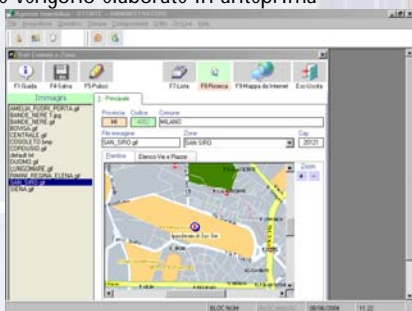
vengono elaborati in anteprima

Agenzia Immobiliare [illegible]

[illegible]

Dati Comuni e Zone

F1-Guida F4-Salva F5-Pulisci F7-Lista F8-Ricerca F9-Mappa da Internet Esc-Uscita

Immagini

AMELIA_FUORI_PORTA.gif
BANDE_NERE.gif
BANDE_NERE 1.jpg
BOVISA.gif
CENTRALE.gif
COSOLETO.bmp
CORDUSIO.gif
default.txt
DUOMO.gif
LUNGOMARE.gif
PIAZZA_REGINA_ELENA.gif
SAN_SIRO.gif
SIENA.gif

1 - Principale

Provincia Codice Comune
MI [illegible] MILANO

File immagine Zona Cap
SAN_SIRO.gif SAN SIRO 20121

Piantina Elenco Vie e Piazze

Zoom
+ -

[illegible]

BLOC NUM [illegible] 08/06/2004 11:22